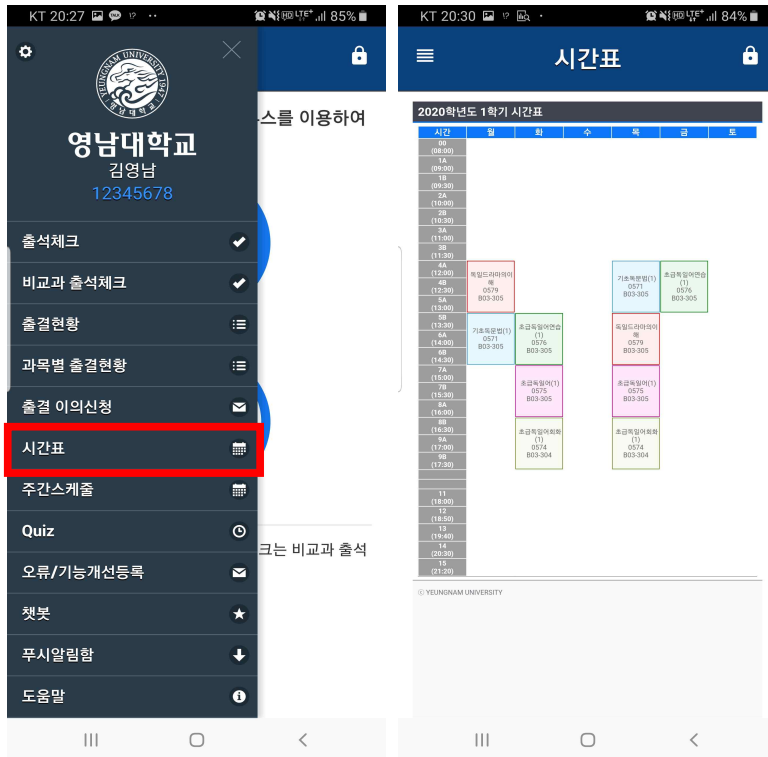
KT 20:27 85%

YEUNGNAM UNIVERSITY 1947

영남대학교
김영남
12345678

스를 이용하여

출석체크
비교과 출석체크
출결현황
과목별 출결현황
출결 이의신청
시간표
주간스케줄
Quiz
오류/기능개선등록
챗봇
푸시알림함
도움말

크는 비교과 출석

KT 20:30 84%

시간표

2020학년도 1학기 시간표

| 시간 | 월 | 화 | 수 | 목 | 금 | 토 |
|---|---|---|---|---|---|---|
| 00 (08:00) | | | | | | |
| 1A (09:00) | | | | | | |
| 1B (09:30) | | | | | | |
| 2A (10:00) | | | | | | |
| 2B (10:30) | | | | | | |
| 3A (11:00) | | | | | | |
| 3B (11:30) | | | | | | |
| 4A (12:00) | 독일드라마와이해 0579 B03-305 | | | 기초독문법(1) 0571 B03-305 | 초급독일어연습(1) 0576 B03-305 | |
| 4B (12:30) | | | | | | |
| 5A (13:00) | | | | | | |
| 5B (13:30) | 기초독문법(1) 0571 B03-305 | 초급독일어연습(1) 0576 B03-305 | | 독일드라마와이해 0579 B03-305 | | |
| 6A (14:00) | | | | | | |
| 6B (14:30) | | | | | | |
| 7A (15:00) | | 초급독일어(1) 0575 B03-305 | | 초급독일어(1) 0575 B03-305 | | |
| 7B (15:30) | | | | | | |
| 8A (16:00) | | | | | | |
| 8B (16:30) | | 초급독일어회화(1) 0574 B03-304 | | 초급독일어회화(1) 0574 B03-304 | | |
| 9A (17:00) | | | | | | |
| 9B (17:30) | | | | | | |
| 11 (18:00) | | | | | | |
| 12 (18:50) | | | | | | |
| 13 (19:40) | | | | | | |
| 14 (20:30) | | | | | | |
| 15 (21:20) | | | | | | |

ⓒ YEUNGNAM UNIVERSITY